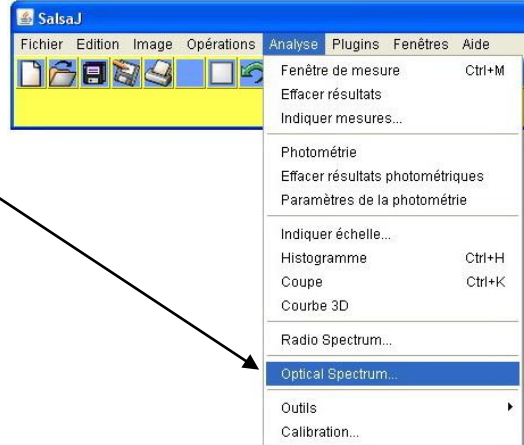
SalsaJ

Fichier Edition Image Opérations Analyse Plugins Fenêtres Aide

Fenêtre de mesure Ctrl+M
Effacer résultats
Indiquer mesures...

Photométrie
Effacer résultats photométriques
Paramètres de la photométrie

Indiquer échelle...
Histogramme Ctrl+H
Coupe Ctrl+K
Courbe 3D

Radio Spectrum...

Optical Spectrum...

Outils
Calibration...